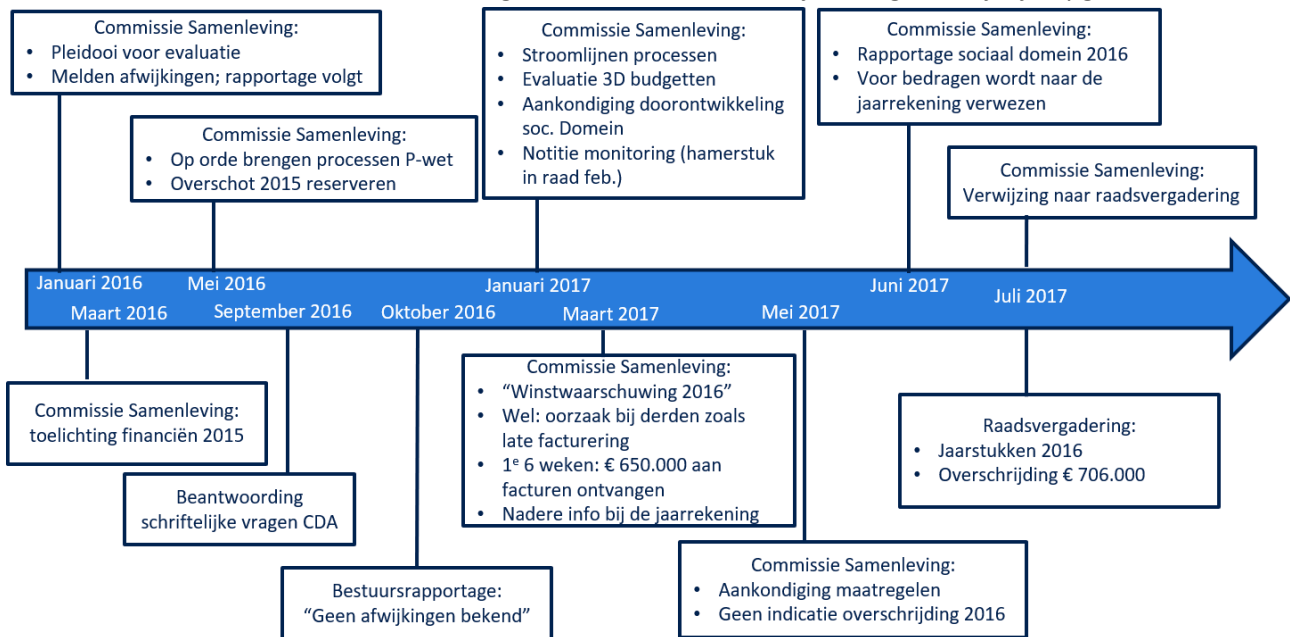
Commissie Samenleving:
- Pleidooi voor evaluatie
- Melden afwijkingen; rapportage volgt

Commissie Samenleving:
- Op orde brengen processen P-wet
- Overschot 2015 reserveren

Commissie Samenleving:
- Stroomlijnen processen
- Evaluatie 3D budgetten
- Aankondiging doorontwikkeling soc. Domein
- Notitie monitoring (hamerstuk in raad feb.)

Commissie Samenleving:
- Rapportage sociaal domein 2016
- Voor bedragen wordt naar de jaarrekening verwezen

Commissie Samenleving:
Verwijzing naar raadsvergadering

Januari 2016
Maart 2016
Mei 2016
September 2016
Oktober 2016
Januari 2017
Maart 2017
Mei 2017
Juni 2017
Juli 2017

Commissie Samenleving:
toelichting financiën 2015

Beantwoording schriftelijke vragen CDA

Bestuursrapportage:
"Geen afwijkingen bekend"

Commissie Samenleving:
- "Winstwaarschuwing 2016"
- Wel: oorzaak bij derden zoals late facturering
- 1$^e$ 6 weken: € 650.000 aan facturen ontvangen
- Nadere info bij de jaarrekening

Commissie Samenleving:
- Aankondiging maatregelen
- Geen indicatie overschrijding 2016

Raadsvergadering:
- Jaarstukken 2016
- Overschrijding € 706.000